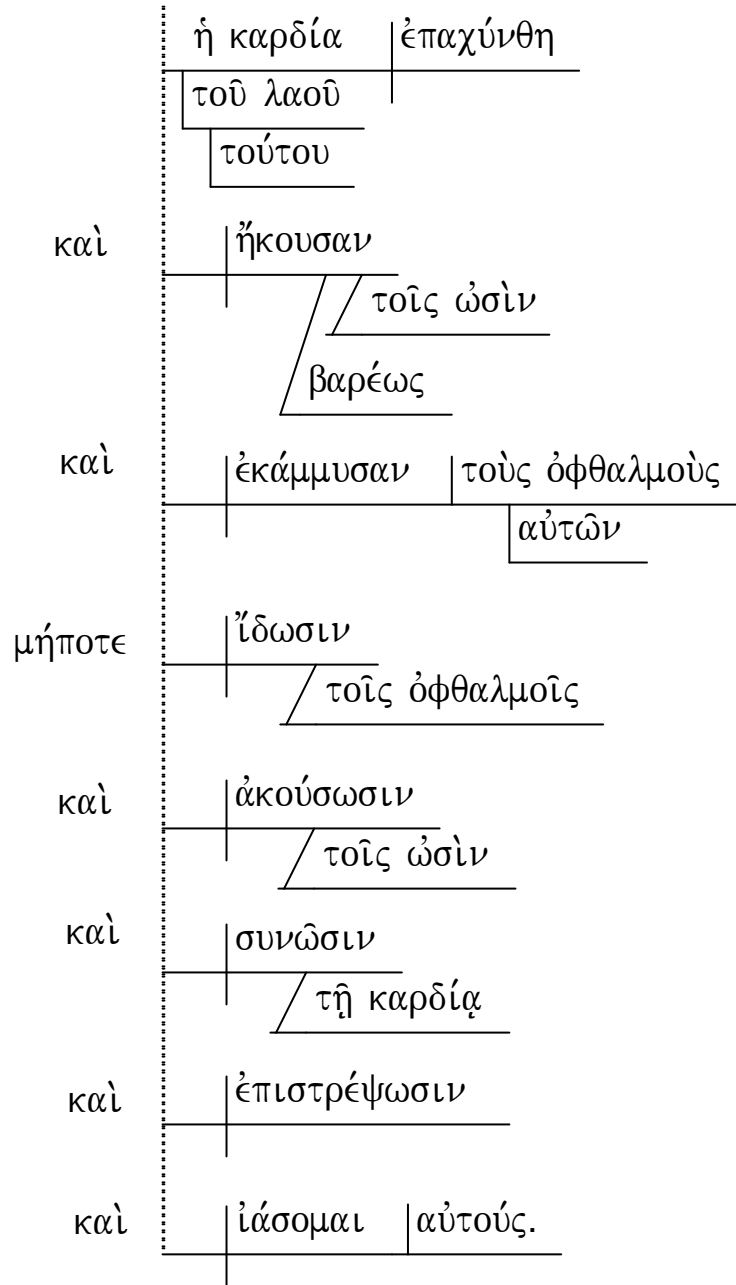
ἡ καρδία ἐπαχύνθη
τοῦ λαοῦ
τούτου

καὶ ἤκουσαν
τοῖς ὠσὶν
βαρέως

καὶ ἐκάμμυσαν τοὺς ὀφθαλμοὺς
αὐτῶν

μήποτε ἴδωσιν
τοῖς ὀφθαλμοῖς

καὶ ἀκούσωσιν
τοῖς ὠσὶν

καὶ συνῶσιν
τῇ καρδίᾳ

καὶ ἐπιστρέψωσιν

καὶ ἰάσομαι αὐτούς.